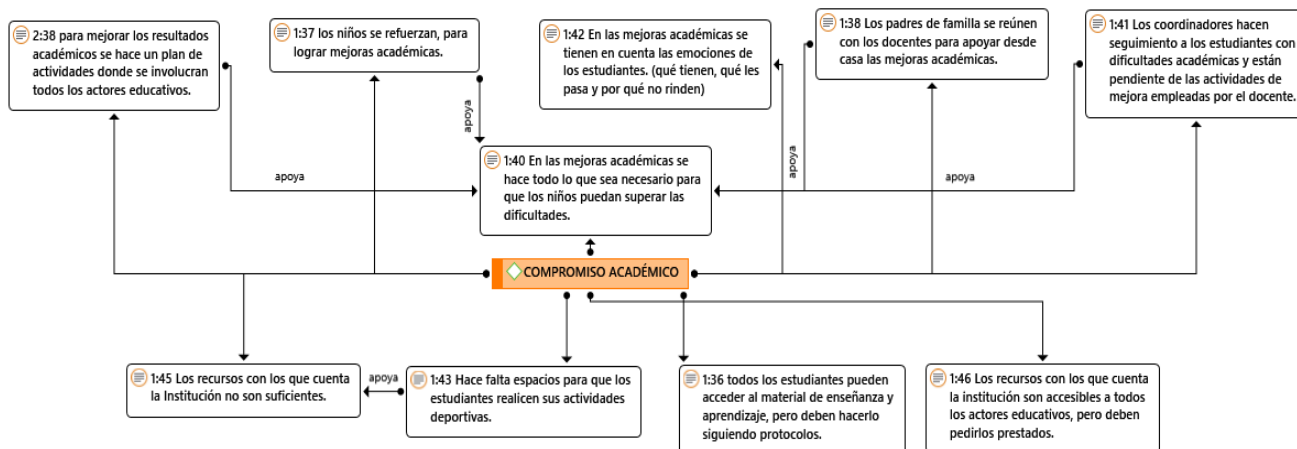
2:38 para mejorar los resultados académicos se hace un plan de actividades donde se involucran todos los actores educativos.

1:37 los niños se refuerzan, para lograr mejoras académicas.

1:42 En las mejoras académicas se tienen en cuenta las emociones de los estudiantes. (qué tienen, qué les pasa y por qué no rinden)

1:38 Los padres de famila se reúnen con los docentes para apoyar desde casa las mejoras académicas.

1:41 Los coordinadores hacen seguimiento a los estudiantes con dificultades académicas y están pendiente de las actividades de mejora empleadas por el docente.

apoya

apoya

apoya

apoya

1:40 En las mejoras académicas se hace todo lo que sea necesario para que los niños puedan superar las dificultades.

COMPROMISO ACADÉMICO

1:45 Los recursos con los que cuenta la Institución no son suficientes.

apoya

1:43 Hace falta espacios para que los estudiantes realicen sus actividades deportivas.

1:36 todos los estudiantes pueden acceder al material de enseñanza y aprendizaje, pero deben hacerlo siguiendo protocolos.

1:46 Los recursos con los que cuenta la institución son accesibles a todos los actores educativos, pero deben pedirlos prestados.